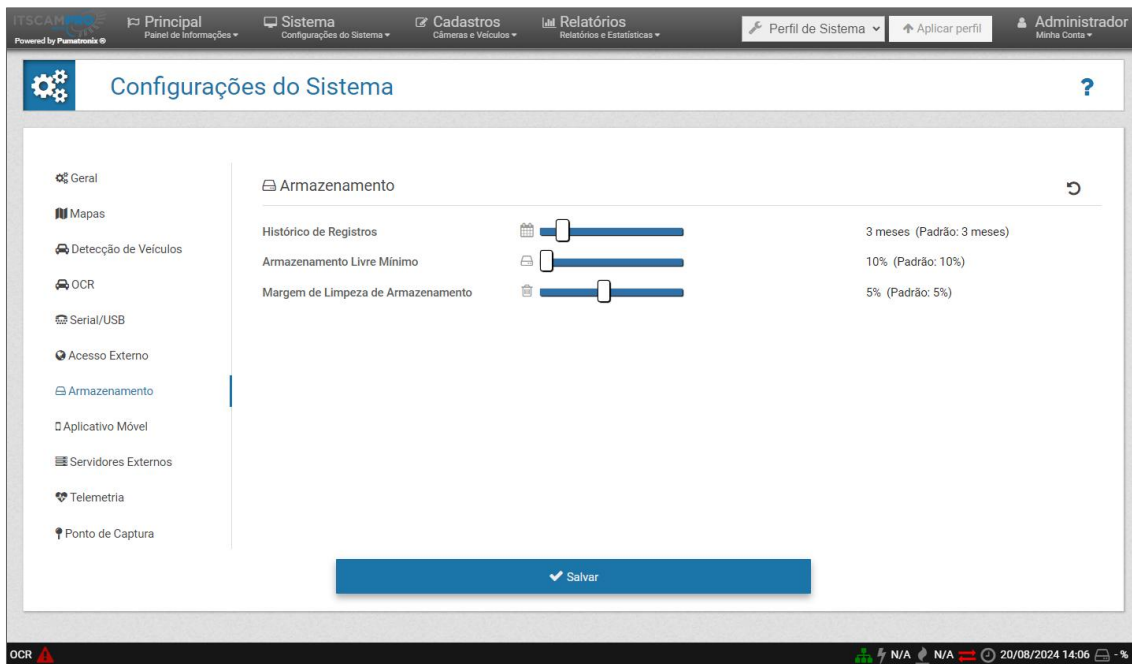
ITSCAM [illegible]
Powered by Pumatronix ®

Principal
Painel de Informações ▾

Sistema
Configurações do Sistema ▾

Cadastros
Câmeras e Veículos ▾

Relatórios
Relatórios e Estatísticas ▾

Perfil de Sistema

Aplicar perfil

Administrador
Minha Conta ▾

Configurações do Sistema

?

Geral

Mapas

Detecção de Veículos

OCR

Serial/USB

Acesso Externo

Armazenamento

Aplicativo Móvel

Servidores Externos

Telemetria

Ponto de Captura

Armazenamento

Histórico de Registros
3 meses (Padrão: 3 meses)

Armazenamento Livre Mínimo
10% (Padrão: 10%)

Margem de Limpeza de Armazenamento
5% (Padrão: 5%)

Salvar

OCR

N/A N/A 20/08/2024 14:06 - %